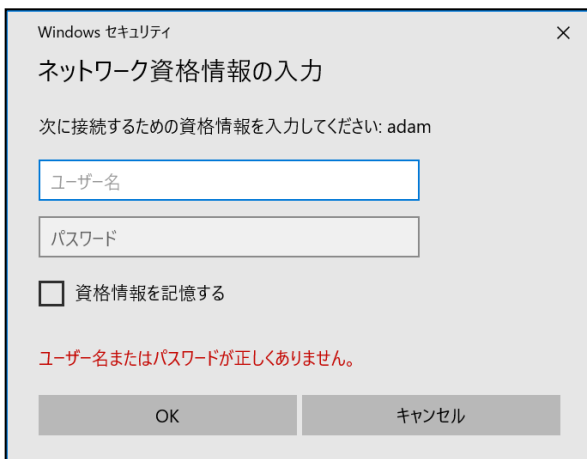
Windows セキュリティ

×

ネットワーク資格情報の入力

次に接続するための資格情報を入力してください: adam

ユーザー名

パスワード

資格情報を記憶する

ユーザー名またはパスワードが正しくありません。

OK

キャンセル